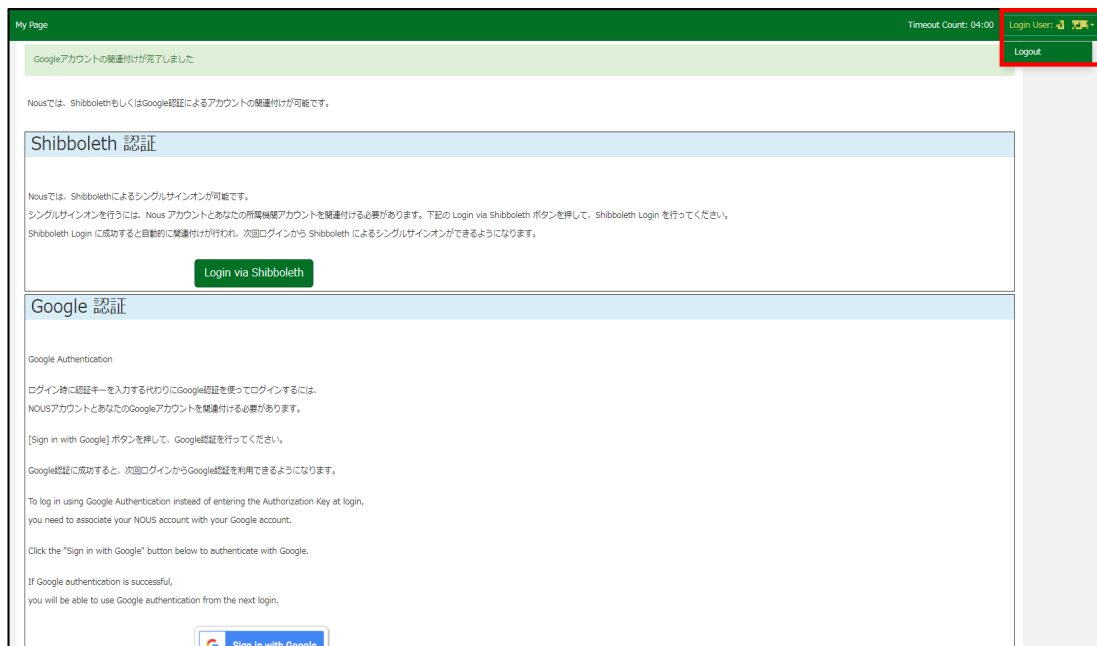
My Page

Timeout Count: 04:00

Login User:

Logout

Googleアカウントの関連付けが完了しました

Nousでは、ShibbolethもしくはGoogle認証によるアカウントの関連付けが可能です。

Shibboleth 認証

Nousでは、Shibbolethによるシングルサインオンが可能です。
シングルサインオンを行うには、Nous アカウントとあなたの所属機関アカウントを関連付ける必要があります。下記の Login via Shibboleth ボタンを押して、Shibboleth Login を行ってください。
Shibboleth Login に成功すると自動的に関連付けが行われ、次回ログインから Shibboleth によるシングルサインオンができるようになります。

Login via Shibboleth

Google 認証

Google Authentication

ログイン時に認証キーを入力する代わりにGoogle認証を使ってログインするには、
NOUSアカウントとあなたのGoogleアカウントを関連付ける必要があります。

[Sign in with Google] ボタンを押して、Google認証を行ってください。

Google認証に成功すると、次回ログインからGoogle認証を利用できるようになります。

To log in using Google Authentication instead of entering the Authorization Key at login,
you need to associate your NOUS account with your Google account.

Click the "Sign in with Google" button below to authenticate with Google.

If Google authentication is successful,
you will be able to use Google authentication from the next login.

Sign in with Google